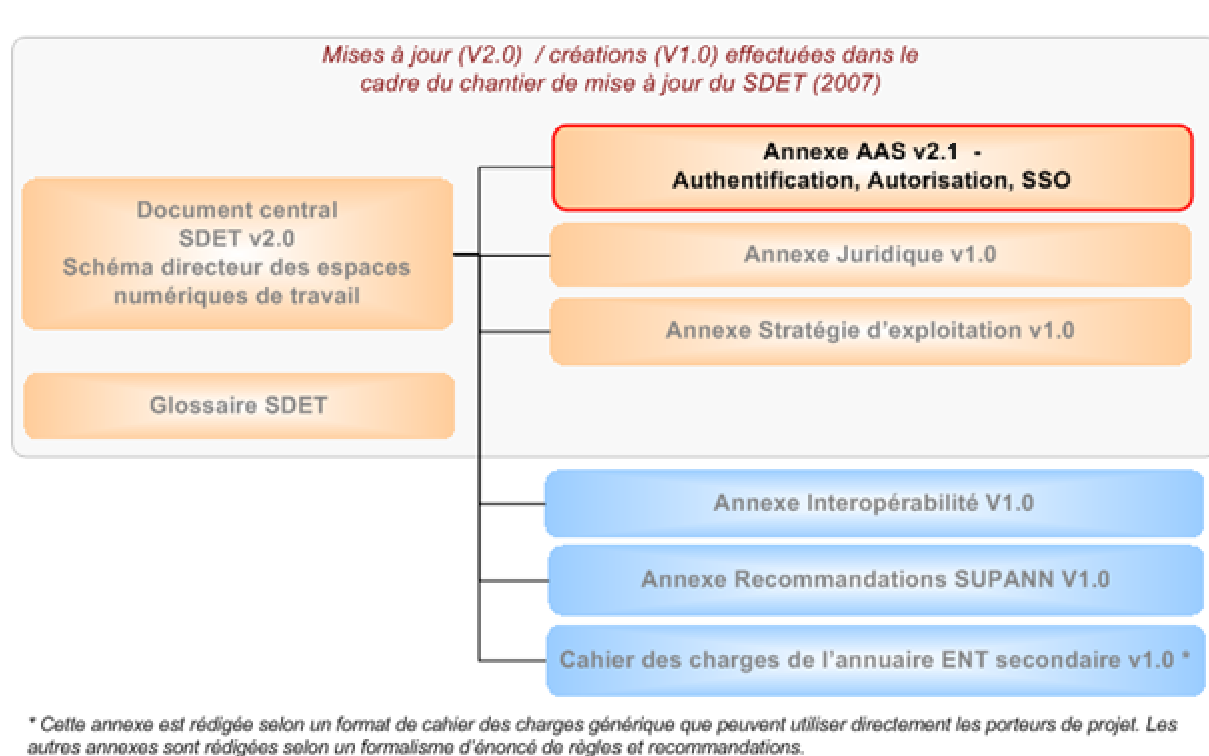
Mises à jour (V2.0) / créations (V1.0) effectuées dans le cadre du chantier de mise à jour du SDET (2007)

Annexe AAS v2.1 - Authentification, Autorisation, SSO

Document central
SDET v2.0
Schéma directeur des espaces numériques de travail

Annexe Juridique v1.0

Annexe Stratégie d'exploitation v1.0

Glossaire SDET

Annexe Interopérabilité V1.0

Annexe Recommandations SUPANN V1.0

Cahier des charges de l'annuaire ENT secondaire v1.0 *

* Cette annexe est rédigée selon un format de cahier des charges générique que peuvent utiliser directement les porteurs de projet. Les autres annexes sont rédigées selon un formalisme d'énoncé de règles et recommandations.